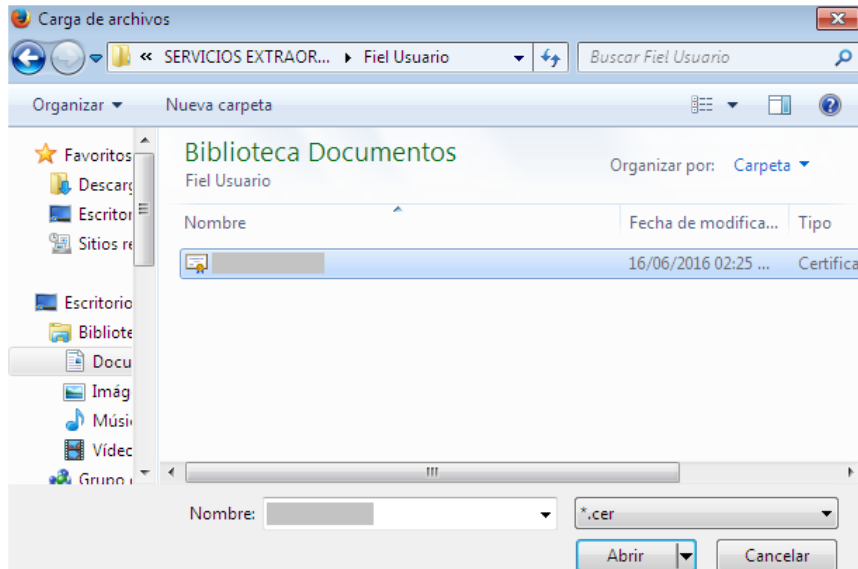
Carga de archivos

« SERVICIOS EXTRAOR... ▸ Fiel Usuario

Buscar Fiel Usuario

Organizar ▾ Nueva carpeta

Favoritos
Descarg
Escritor
Sitios re

Escritorio
Bibliote
Docu
Imág
Músi
Vídec
Grupo

Biblioteca Documentos
Fiel Usuario

Organizar por: Carpeta ▾

| Nombre | Fecha de modifica... | Tipo |
|---|---|---|
| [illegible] | 16/06/2016 02:25 ... | Certifica |

Nombre: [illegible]

*.cer

Abrir

Cancelar